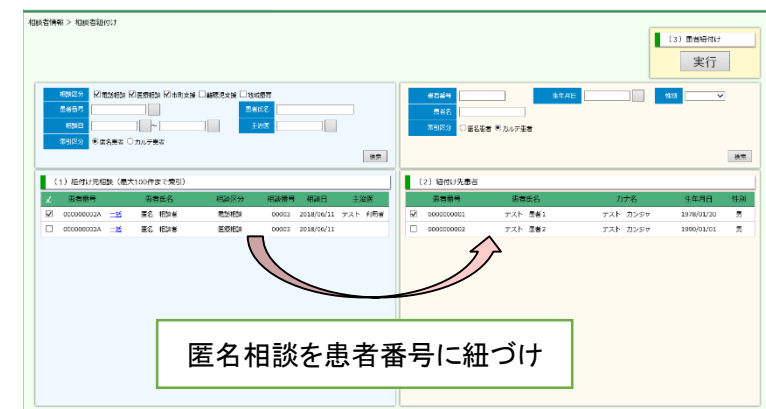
相談者情報 > 相談者紐付け

（3）患者紐付け

実行

相談区分 ☑電話相談 ☑医療相談 ☑市町支援 □諸制度支援 □地域医療

患者番号

患者氏名

相談日 ～

主治医

索引区分 ◉匿名患者 ○カルテ患者

検索

（1）紐付け元相談（最大100件まで索引）

| ✓ | 患者番号 | | 患者氏名 | 相談区分 | 相談番号 | 相談日 | 主治医 |
|---|---|---|---|---|---|---|---|
| ☑ | 000000002A | 一覧 | 匿名 相談者 | 電話相談 | 00003 | 2018/06/11 | テスト 利用者 |
| □ | 000000002A | 一覧 | 匿名 相談者 | 医療相談 | 00003 | 2018/06/11 | |

患者番号

生年月日

性別

患者名

索引区分 ○匿名患者 ◉カルテ患者

検索

（2）紐付け先患者

| | 患者番号 | 患者氏名 | カナ名 | 生年月日 | 性別 |
|---|---|---|---|---|---|
| ☑ | 0000000001 | テスト 患者1 | テスト カンジャ | 1978/01/20 | 男 |
| □ | 0000000002 | テスト 患者2 | テスト カンジャ | 1990/01/01 | 男 |

匿名相談を患者番号に紐づけ